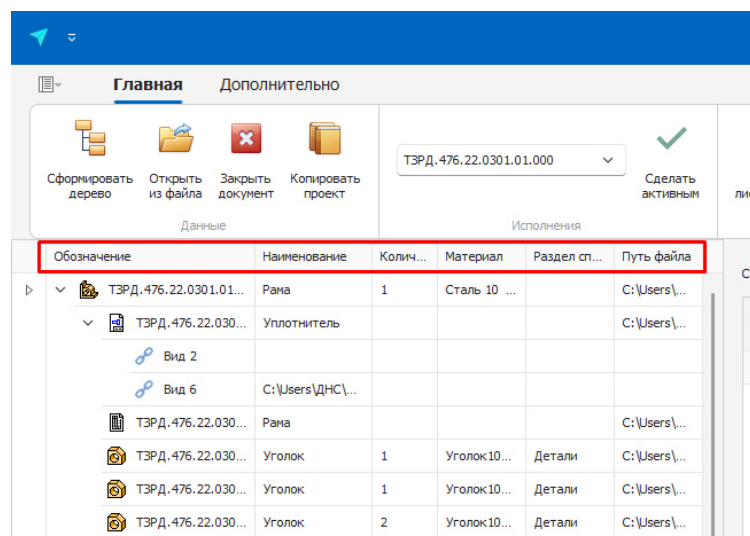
Главная Дополнительно

Сформировать дерево
Открыть из файла
Закрыть документ
Копировать проект
Данные

ТЗРД.476.22.0301.01.000
Исполнения

Сделать активным

ли

| Обозначение | Наименование | Колич... | Материал | Раздел сп... | Путь файла |
|---|---|---|---|---|---|
| ТЗРД.476.22.0301.01... | Рама | 1 | Сталь 10 ... | | C:\Users\... |
| ТЗРД.476.22.030... | Уплотнитель | | | | C:\Users\... |
| Вид 2 | | | | | |
| Вид 6 | C:\Users\ДНС\... | | | | |
| ТЗРД.476.22.030... | Рама | | | | C:\Users\... |
| ТЗРД.476.22.030... | Уголок | 1 | Уголок10... | Детали | C:\Users\... |
| ТЗРД.476.22.030... | Уголок | 1 | Уголок10... | Детали | C:\Users\... |
| ТЗРД.476.22.030... | Уголок | 2 | Уголок10... | Детали | C:\Users\... |

С